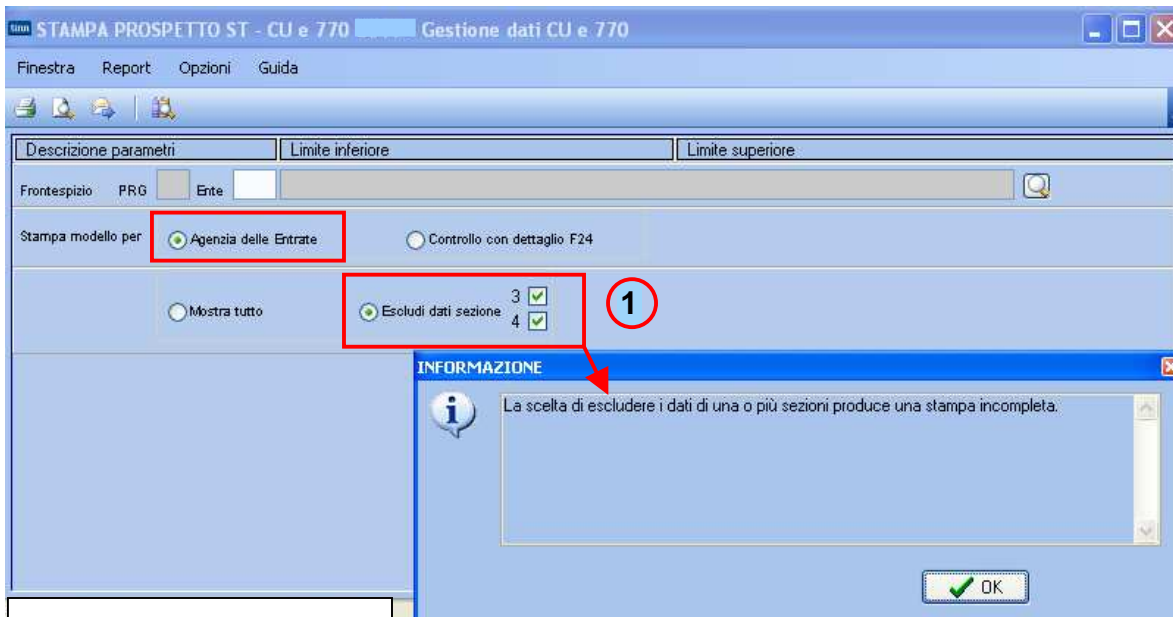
STAMPA PROSPETTO ST - CU e 770 Gestione dati CU e 770

Finestra Report Opzioni Guida

Descrizione parametri | Limite inferiore | Limite superiore

Frontespizio PRG Ente

Stampa modello per Agenzia delle Entrate Controllo con dettaglio F24

Mostra tutto Escludi dati sezione 3 4

1

INFORMAZIONE

La scelta di escludere i dati di una o più sezioni produce una stampa incompleta.

OK